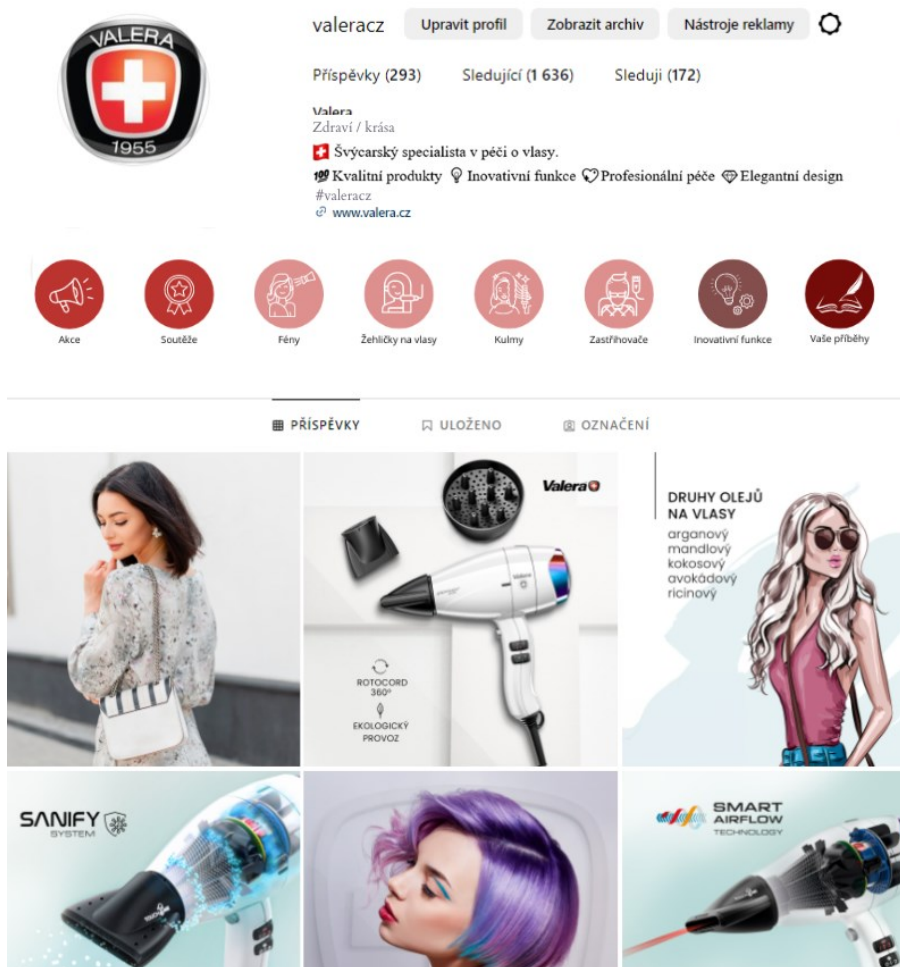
VALERA
1955

valeracz Upravit profil Zobrazit archiv Nástroje reklamy

Příspěvky (293) Sledující (1 636) Sleduji (172)

Valera
Zdraví / krása
🇨🇭 Švýcarský specialista v péči o vlasy.
💯 Kvalitní produkty 💡 Inovativní funkce 🤍 Profesionální péče 💎 Elegantní design
#valeracz
www.valera.cz

Akce
Soutěže
Fény
Žehličky na vlasy
Kulmy
Zastřihovače
Inovativní funkce
Vaše příběhy

PŘÍSPĚVKY ULOŽENO OZNAČENÍ

Valera

ROTOCORD 360°
EKOLOGICKÝ PROVOZ

DRUHY OLEJŮ NA VLASY
arganový
mandlový
kokosový
avokádový
ricinový

SANIFY SYSTEM

SMART AIRFLOW TECHNOLOGY